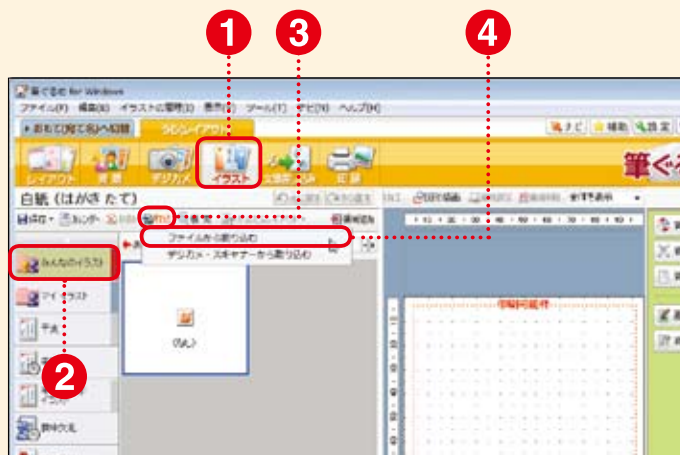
1
3
4
筆ぐるめ for Windows
ファイル(F) 編集(E) イラストの管理(I) 表示(V) ツール(T) オプション(O) ヘルプ(H)
おもて(宛て名)へ切替
うら(レイアウト)
イラスト
デジカメ
印刷
筆ぐ
白紙（はがき たて）
ファイルから取り込む
デジカメ・スキャナーから取り込む
みんなのイラスト
マイイラスト
印刷可能範囲
2